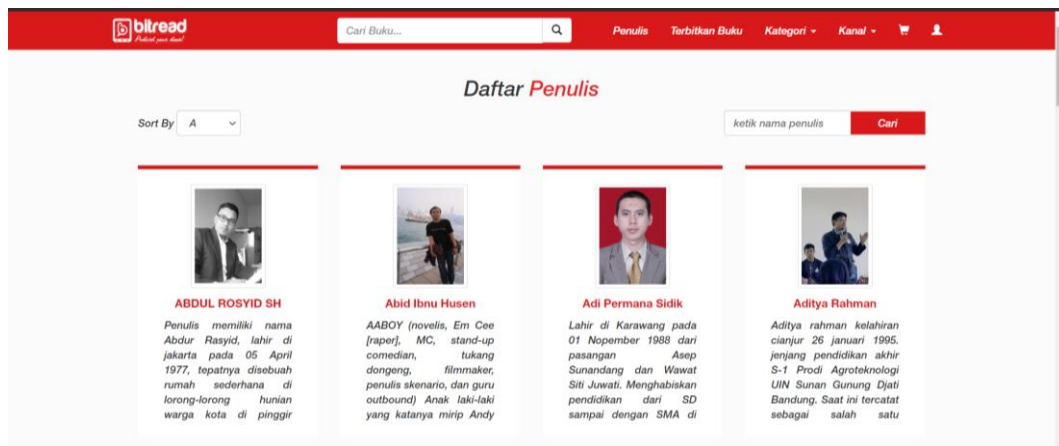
bitread
Publish your book!

Cari Buku...

Penulis Terbitkan Buku Kategori Kanal

Daftar Penulis

Sort By A

ketik nama penulis Cari

ABDUL ROSYID SH
Penulis memiliki nama Abdur Rasyid, lahir di jakarta pada 05 April 1977, tepatnya disebuah rumah sederhana di lorong-lorong hunian warga kota di pinggir

Abid Ibnu Husen
AABOY (novelis, Em Cee [raper], MC, stand-up comedian, tukang dongeng, filmmaker, penulis skenario, dan guru outbound) Anak laki-laki yang katanya mirip Andy

Adi Permana Sidik
Lahir di Karawang pada 01 Nopember 1988 dari pasangan Asep Sunandang dan Wawat Siti Juwati. Menghabiskan pendidikan dari SD sampai dengan SMA di

Aditya Rahman
Aditya rahman kelahiran cianjur 26 januari 1995. jenjang pendidikan akhir S-1 Prodi Agroteknologi UIN Sunan Gunung Djati Bandung. Saat ini tercatat sebagai salah satu